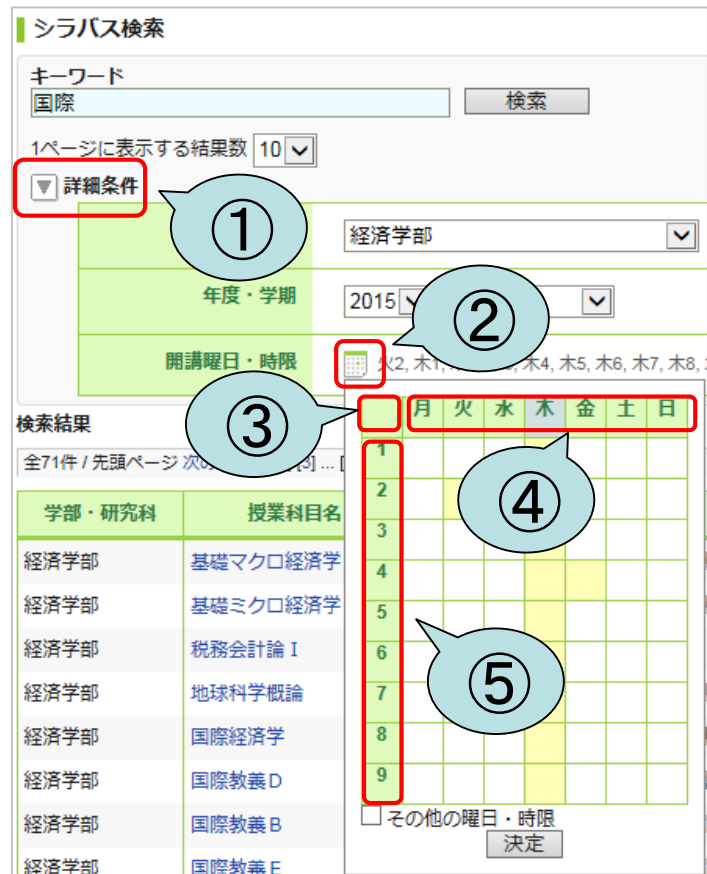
シラバス検索

キーワード
国際
検索

1ページに表示する結果数 10

詳細条件

①

経済学部

年度・学期
2015

②

開講曜日・時限
火2, 木1, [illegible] 木4, 木5, 木6, 木7, 木8, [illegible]

③

検索結果

全71件 / 先頭ページ 次の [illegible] [3] ... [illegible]

| | 月 | 火 | 水 | 木 | 金 | 土 | 日 |
|---|---|---|---|---|---|---|---|
| 1 | | | | | | | |
| 2 | | | | | | | |
| 3 | | | | | | | |
| 4 | | | | | | | |
| 5 | | | | | | | |
| 6 | | | | | | | |
| 7 | | | | | | | |
| 8 | | | | | | | |
| 9 | | | | | | | |

④

⑤

その他の曜日・時限
決定

| 学部・研究科 | 授業科目名 |
|---|---|
| 経済学部 | 基礎マクロ経済学 |
| 経済学部 | 基礎ミクロ経済学 |
| 経済学部 | 税務会計論 I |
| 経済学部 | 地球科学概論 |
| 経済学部 | 国際経済学 |
| 経済学部 | 国際教養D |
| 経済学部 | 国際教養B |
| 経済学部 | 国際教養E |